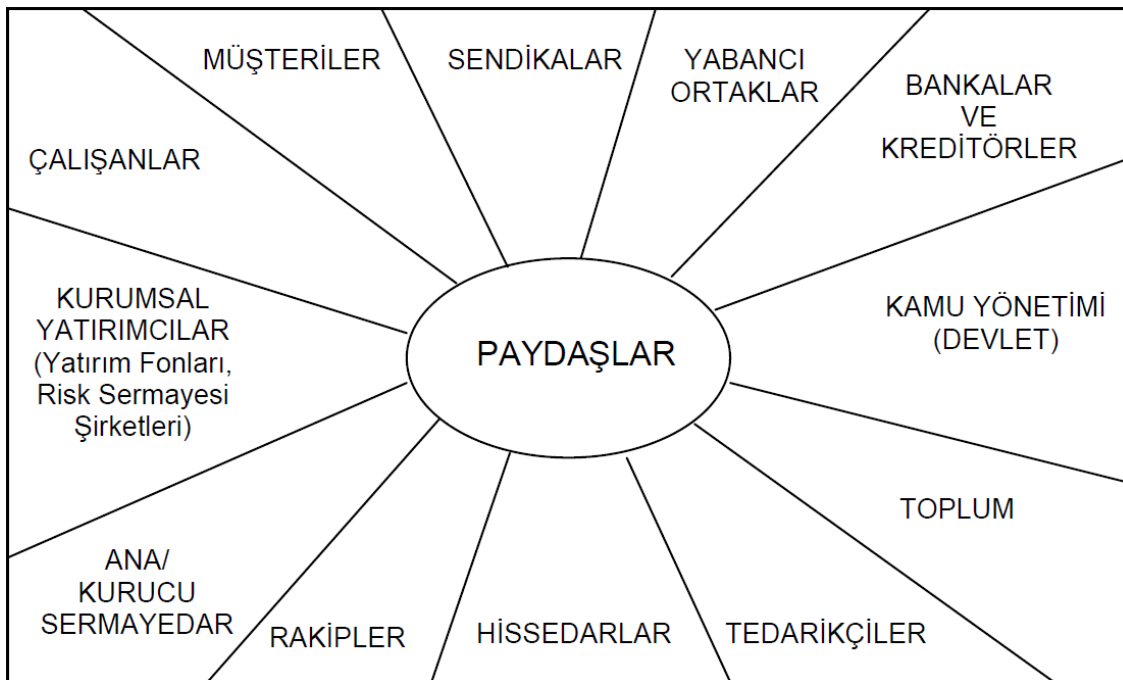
MÜŞTERİLER

SENDİKALAR

YABANCI ORTAKLAR

BANKALAR VE KREDİTÖRLER

ÇALIŞANLAR

KURUMSAL YATIRIMCILAR (Yatırım Fonları, Risk Sermayesi Şirketleri)

PAYDAŞLAR

KAMU YÖNETİMİ (DEVLET)

TOPLUM

ANA/ KURUCU SERMAYEDAR

RAKİPLER

HİSSEDARLAR

TEDARİKÇİLER